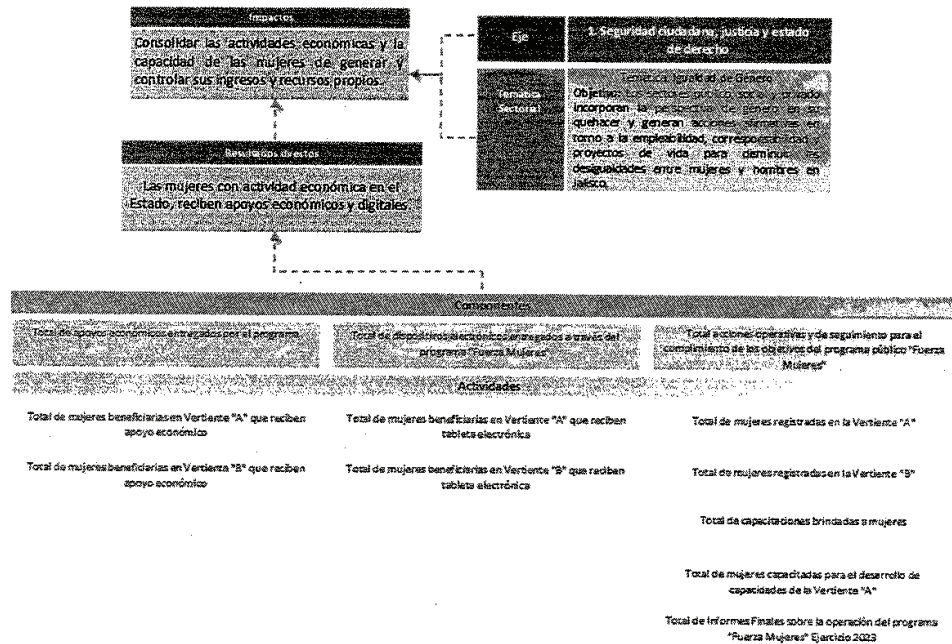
Impactos

Consolidar las actividades económicas y la capacidad de las mujeres de generar y controlar sus ingresos y recursos propios.

Eje

1. Seguridad ciudadana, justicia y estado de derecho

Temática Sectorial

Temática: Igualdad de Género
Objetivo: Los sectores público, social y privado incorporan la perspectiva de género en su quehacer y generan acciones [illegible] en torno a la empleabilidad, corresponsabilidad y proyectos de vida para disminuir las desigualdades entre mujeres y hombres en Jalisco.

Resultados directos

Las mujeres con actividad económica en el Estado, reciben apoyos económicos y digitales.

Componentes

Total de apoyos económicos entregados por el programa

Total de dispositivos electrónicos entregados a través del programa "Fuerza Mujeres"

Total acciones operativas y de seguimiento para el cumplimiento de los objetivos del programa público "Fuerza Mujeres"

Actividades

Total de mujeres beneficiarias en Vertiente "A" que reciben apoyo económico

Total de mujeres beneficiarias en Vertiente "B" que reciben apoyo económico

Total de mujeres beneficiarias en Vertiente "A" que reciben tableta electrónica

Total de mujeres beneficiarias en Vertiente "B" que reciben tableta electrónica

Total de mujeres registradas en la Vertiente "A"

Total de mujeres registradas en la Vertiente "B"

Total de capacitaciones brindadas a mujeres

Total de mujeres capacitadas para el desarrollo de capacidades de la Vertiente "A"

Total de informes Finales sobre la operación del programa "Fuerza Mujeres" Ejercicio 2023